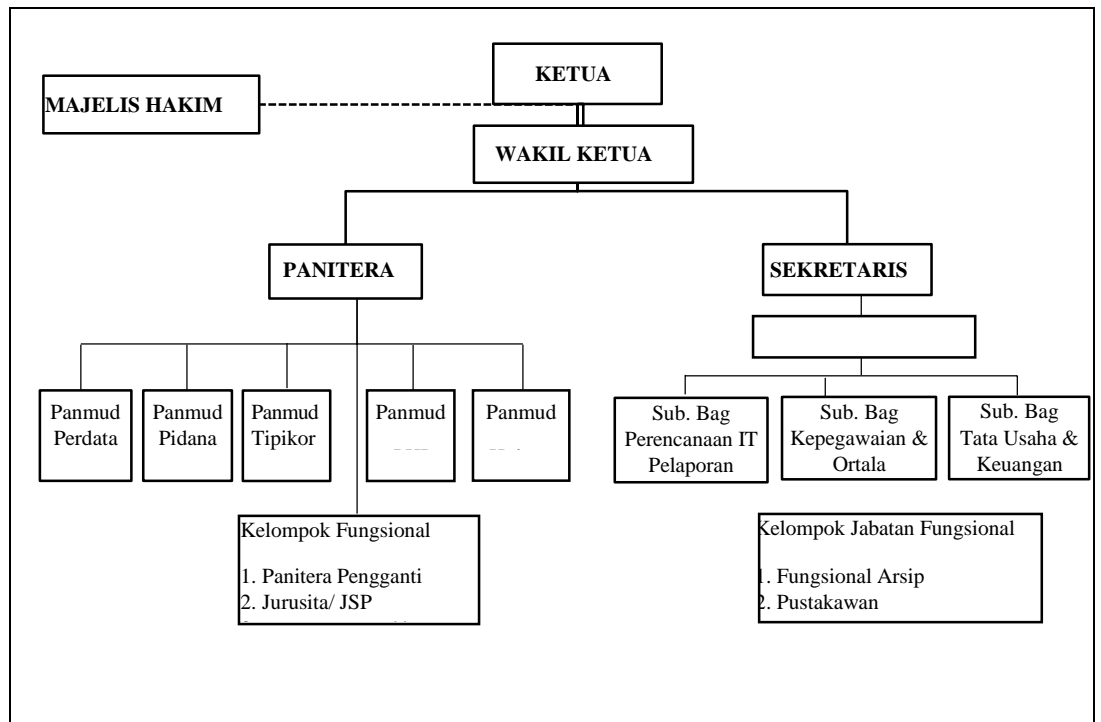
KETUA

MAJELIS HAKIM

WAKIL KETUA

PANITERA

SEKRETARIS

Panmud Perdata

Panmud Pidana

Panmud Tipikor

Panmud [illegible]

Panmud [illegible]

Sub. Bag Perencanaan IT Pelaporan

Sub. Bag Kepegawaian & Ortala

Sub. Bag Tata Usaha & Keuangan

Kelompok Fungsional

1. Panitera Pengganti
2. Jurusita/ JSP
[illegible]

Kelompok Jabatan Fungsional

1. Fungsional Arsip
2. Pustakawan